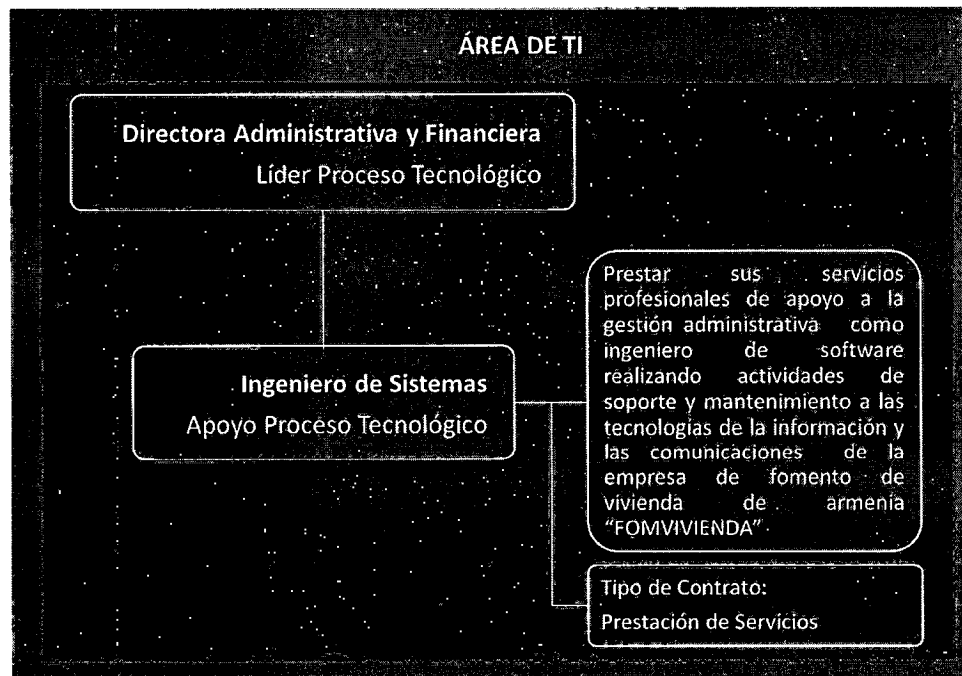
ÁREA DE TI

Directora Administrativa y Financiera
Líder Proceso Tecnológico

Ingeniero de Sistemas
Apoyo Proceso Tecnológico

Prestar sus servicios profesionales de apoyo a la gestión administrativa como ingeniero de software realizando actividades de soporte y mantenimiento a las tecnologías de la información y las comunicaciones de la empresa de fomento de vivienda de armenia "FOMVIVIENDA"

Tipo de Contrato:
Prestación de Servicios